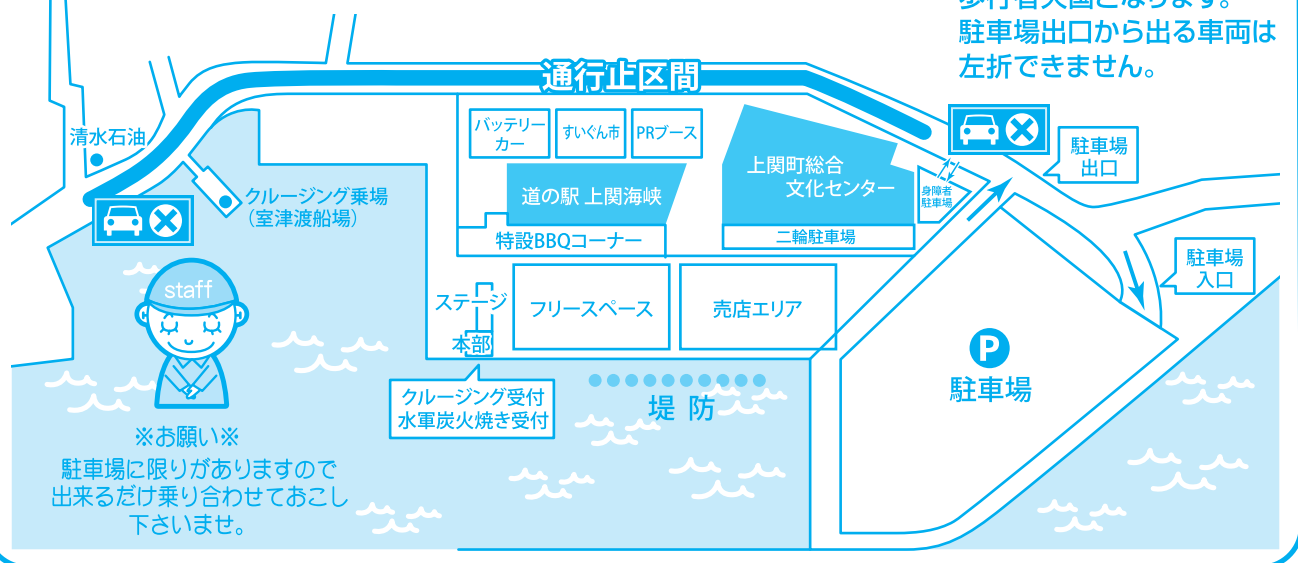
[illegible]
駐車場出口から出る車両は左折できません。

通行止区間

清水石油

クルージング乗場
（室津渡船場）

バッテリーカー

すいぐん市

PRブース

道の駅 上関海峡

特設BBQコーナー

上関町総合文化センター

二輪駐車場

身障者駐車場

駐車場出口

駐車場入口

staff

ステージ

本部

フリースペース

売店エリア

P
駐車場

クルージング受付
水軍炭火焼き受付

堤 防

※お願い※
駐車場に限りがありますので出来るだけ乗り合わせておこし下さいませ。